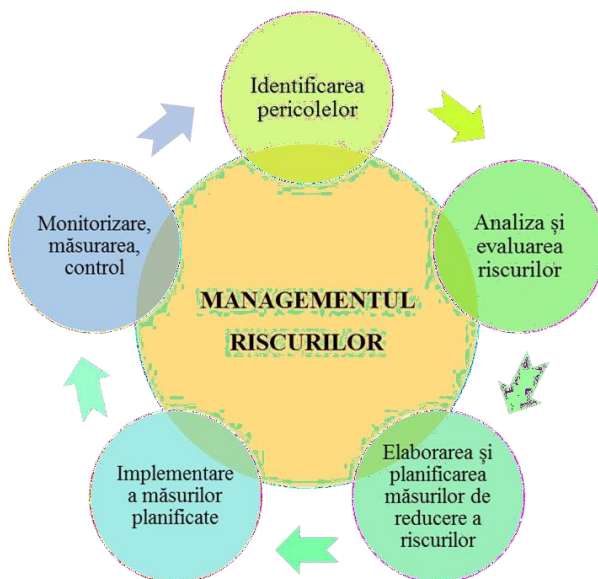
Identificarea pericolelor

Analiza și evaluarea riscurilor

Elaborarea și planificarea măsurilor de reducere a riscurilor

Implementare a măsurilor planificate

Monitorizare, măsurarea, control

MANAGEMENTUL RISCURILOR